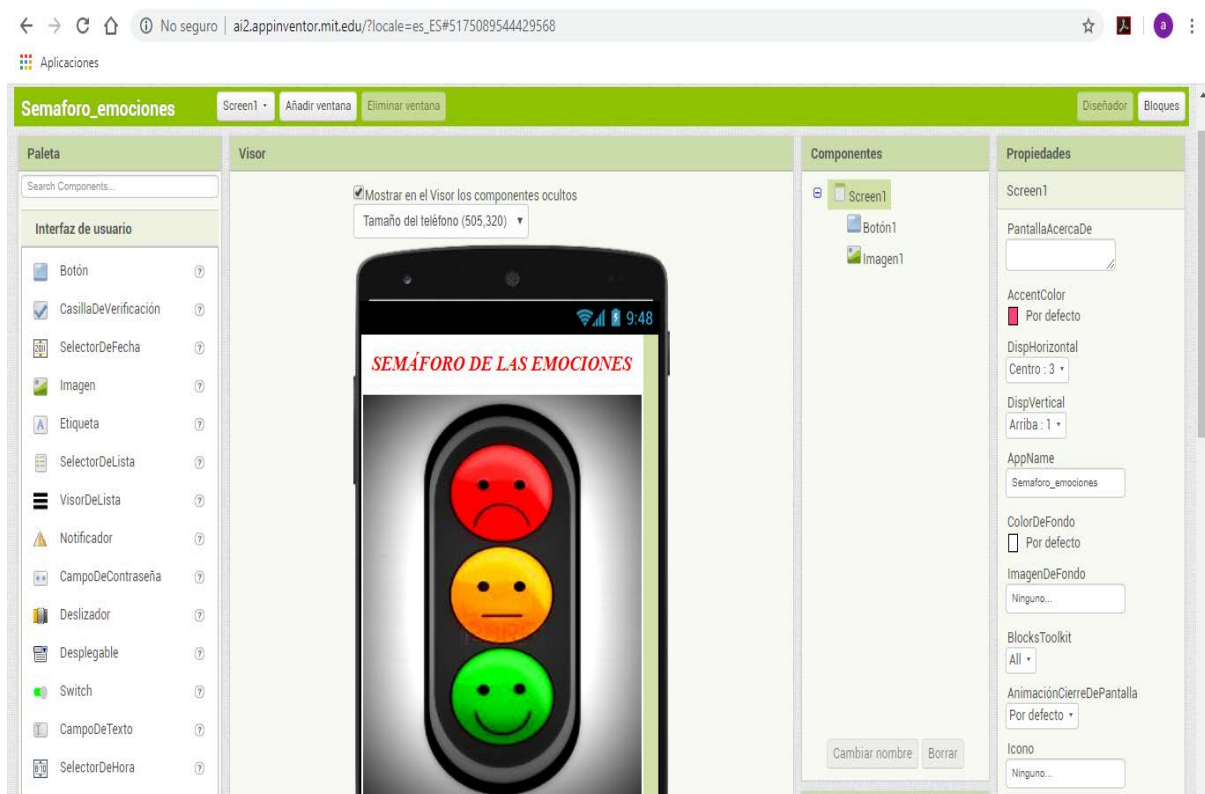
No seguro | ai2.appinventor.mit.edu/?locale=es_ES#5175089544429568

Aplicaciones

Semaforo_emociones

Screen1 ▾ Añadir ventana Eliminar ventana

Diseñador Bloques

Paleta

Search Components...

Interfaz de usuario

Botón ?
CasillaDeVerificación ?
SelectorDeFecha ?
Imagen ?
Etiqueta ?
SelectorDeLista ?
VisorDeLista ?
Notificador ?
CampoDeContraseña ?
Deslizador ?
Desplegable ?
Switch ?
CampoDeTexto ?
SelectorDeHora ?

Visor

Mostrar en el Visor los componentes ocultos

Tamaño del teléfono (505,320) ▾

9:48

SEMÁFORO DE LAS EMOCIONES

Componentes

Screen1
Botón1
Imagen1

Cambiar nombre Borrar

Propiedades

Screen1

PantallaAcercaDe

AccentColor
Por defecto

DispHorizontal
Centro : 3 ▾

DispVertical
Arriba : 1 ▾

AppName
Semaforo_emociones

ColorDeFondo
Por defecto

ImagenDeFondo
Ninguno...

BlocksToolkit
All ▾

AnimaciónCierreDePantalla
Por defecto ▾

Icono
Ninguno...